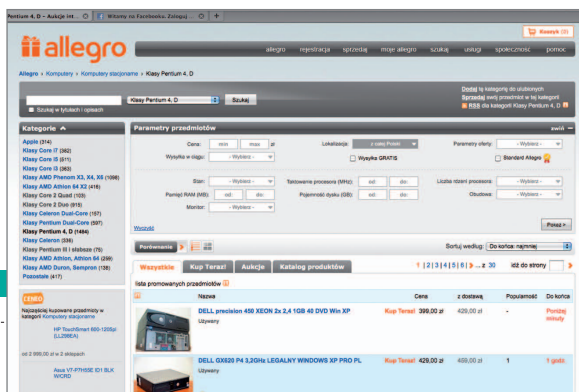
Pentium 4, D – Aukcje int... | Witamy na Facebooku. Zaloguj... | +

Koszyk (0)

allegro

allegro | rejestracja | sprzedaj | moje allegro | szukaj | usługi | społeczność | pomoc

Allegro » Komputery » Komputery stacjonarne » Klasy Pentium 4, D

Dodaj tę kategorię do ulubionych
Sprzedaj swój przedmiot w tej kategorii
RSS dla kategorii Klasy Pentium 4, D

Klasy Pentium 4, D | Szukaj

Szukaj w tytułach i opisach

Kategorie

Apple (314)
Klasy Core i7 (362)
Klasy Core i5 (511)
Klasy Core i3 (363)
Klasy AMD Phenom X3, X4, X6 (1098)
Klasy AMD Athlon 64 X2 (418)
Klasy Core 2 Quad (105)
Klasy Core 2 Duo (919)
Klasy Celeron Dual-Core (157)
Klasy Pentium Dual-Core (597)
Klasy Pentium 4, D (1484)
Klasy Celeron (339)
Klasy Pentium III i słabsze (75)
Klasy AMD Athlon, Celeron 64 (259)
Klasy AMD Duron, Sempron (138)
Pozostałe (417)

CENEO
Najpopularniej kupowane przedmioty w kategorii Komputery stacjonarne

HP TouchSmart 600-1205pl (LL298EA)

od 2 699,00 zł w 2 sklepach

Asus V7-P7H55E ID1 BLK W/CRD

Parametry przedmiotów | zwiń

Cena: min max zł
Wysyłka w ciągu: - Wybierz -
Lokalizacja: z całej Polski
Wysyłka GRATIS
Parametry oferty: - Wybierz -
Standard Allegro

Stan: - Wybierz -
Pamięć RAM (MB): od: do:
Monitor: - Wybierz -
Taktowanie procesora (MHz): od: do:
Pojemność dysku (GB): od: do:
Liczba rdzeni procesora: - Wybierz -
Obudowa: - Wybierz -

Wyczyść

Pokaż

Porównanie

Sortuj według: Do końca: najmniej

Wszystkie | Kup Teraz! | Aukcje | Katalog produktów

1 | 2 | 3 | 4 | 5 | 6 | ... 30 | idź do strony

lista promowanych przedmiotów

| | Nazwa | | Cena | z dostawą | Popularność | Do końca |
|---|---|---|---|---|---|---|
| | DELL precision 450 XEON 2x 2,4 1GB 40 DVD Win XP Używany | Kup Teraz! | 399,00 zł | 429,00 zł | - | Poniżej minuty |
| | DELL GX620 P4 3,2GHz LEGALNY WINDOWS XP PRO PL Używany | Kup Teraz! | 429,00 zł | 459,00 zł | 1 | 1 godz. |